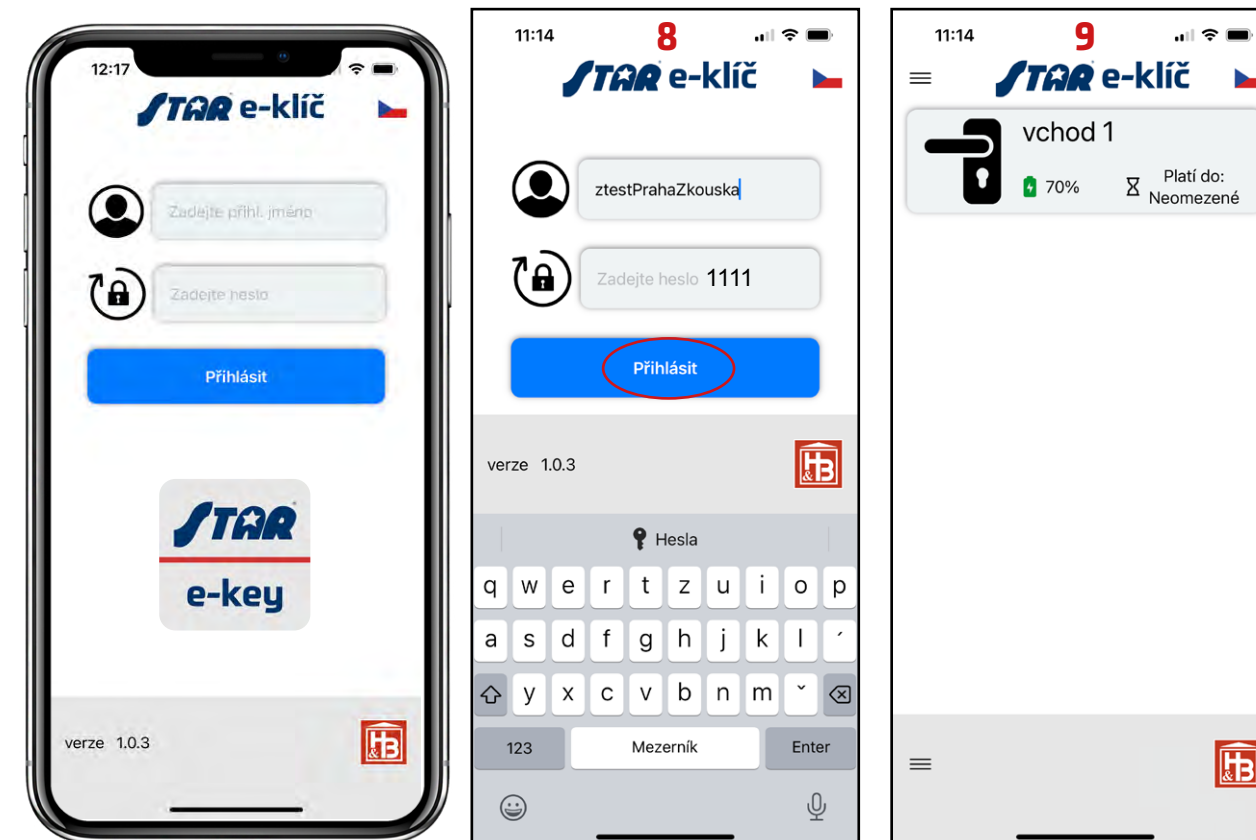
12:17

STAR e-klíč

Zadejte přihl. jméno

Zadejte heslo

Přihlásit

STAR

e-key

verze 1.0.3

H&B

11:14

8

STAR e-klíč

ztestPrahaZkouska

Zadejte heslo 1111

Přihlásit

verze 1.0.3

H&B

Hesla

q w e r t z u i o p

a s d f g h j k l ´

y x c v b n m ˇ

123 Mezerník Enter

11:14

9

STAR e-klíč

vchod 1

70%

Platí do: Neomezené

H&B